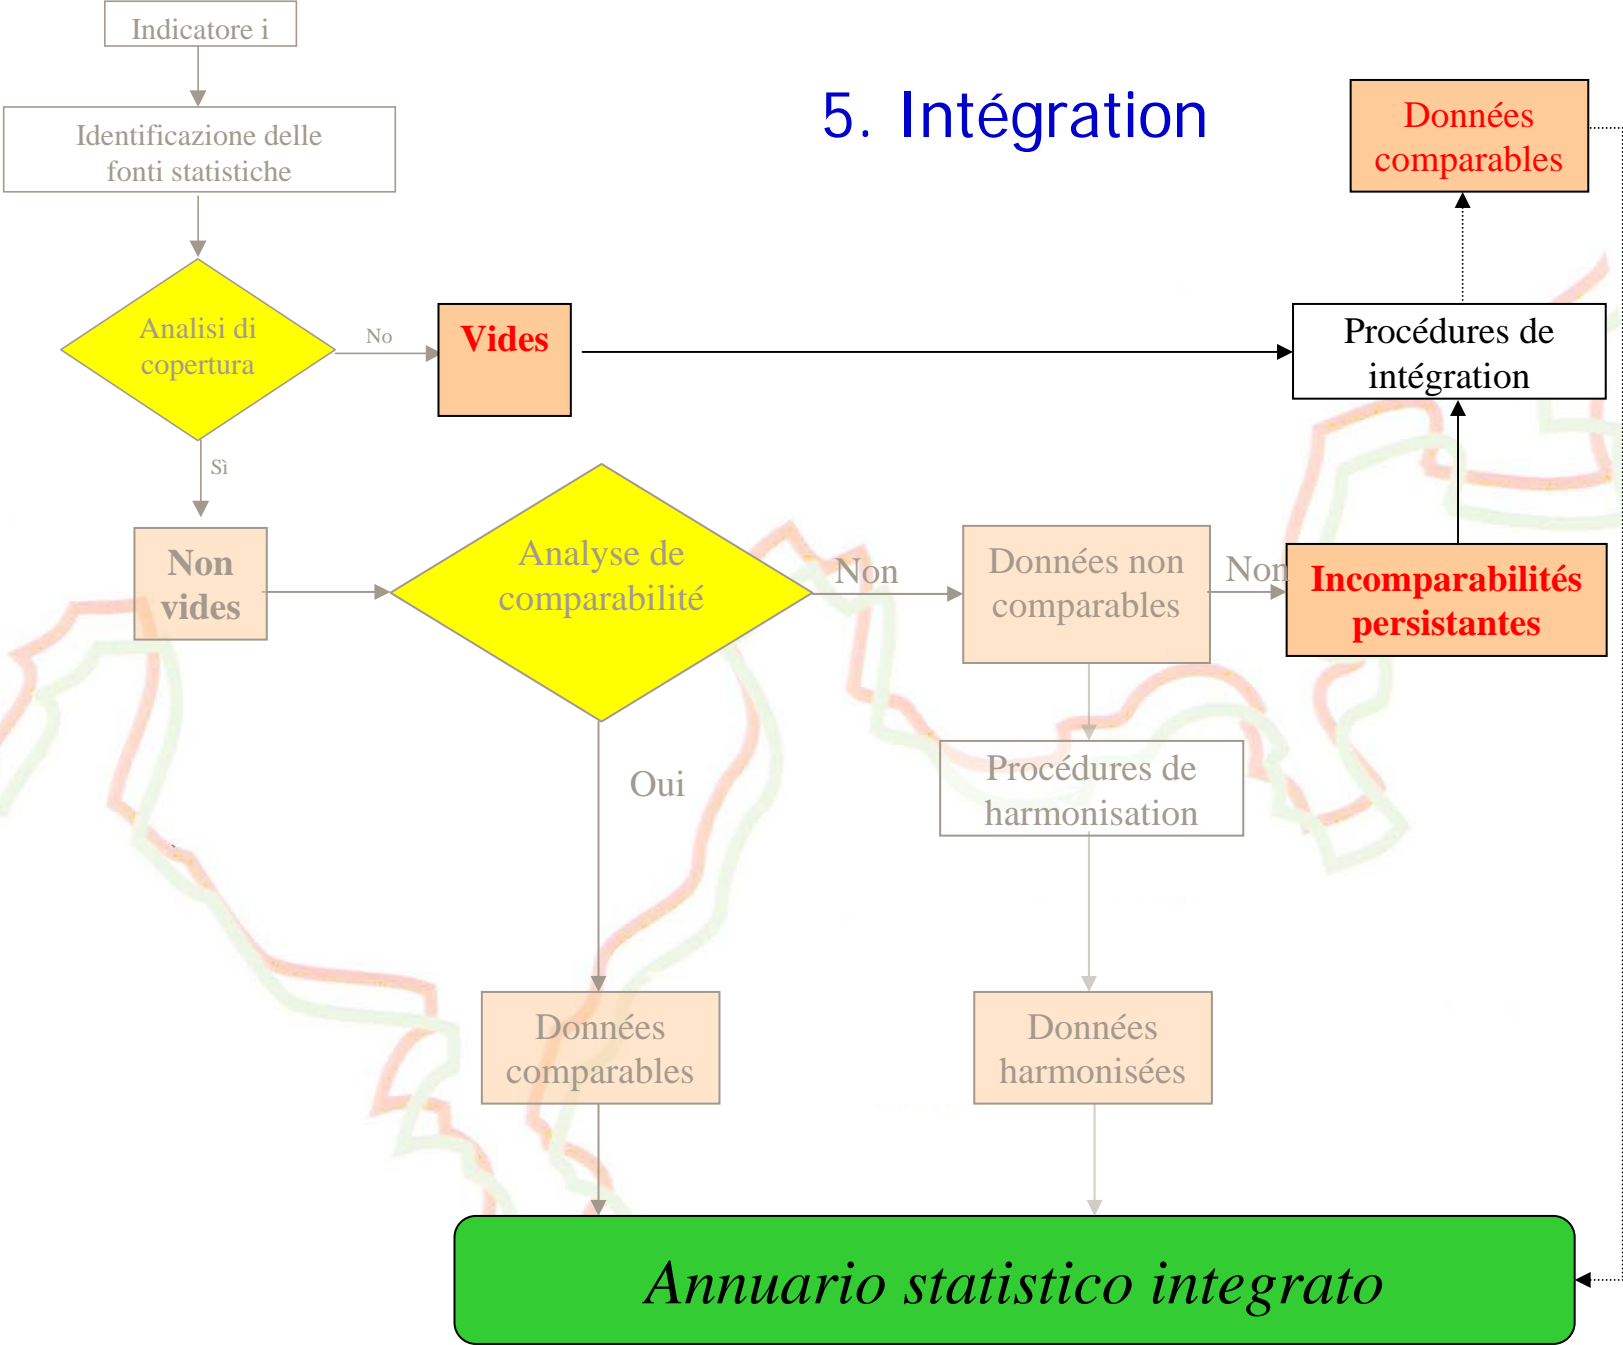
Indicatore i

5. Intégration

Données comparables

Identificazione delle fonti statistiche

Analisi di copertura

No

Vides

Procédures de intégration

Sì

Non vides

Analyse de comparabilité

Non

Données non comparables

Non

Incomparabilités persistantes

Oui

Procédures de harmonisation

Données comparables

Données harmonisées

Annuario statistico integrato